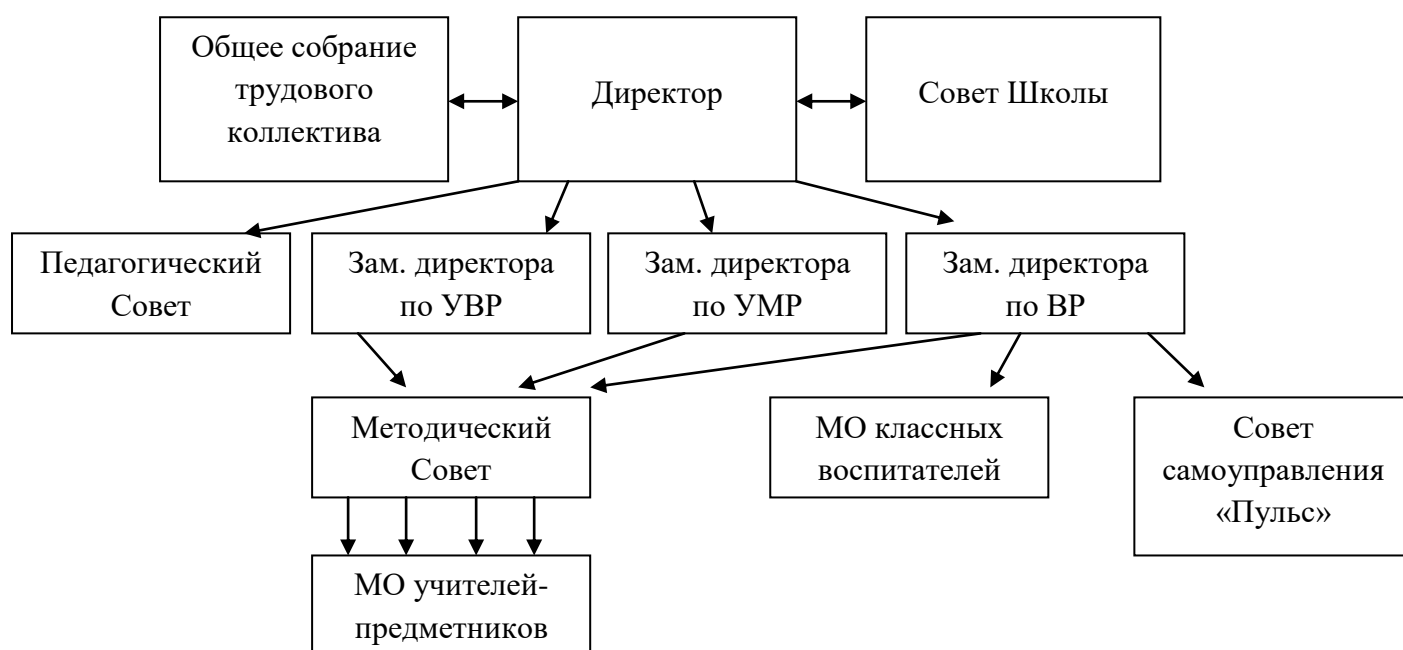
Общее собрание трудового коллектива

Директор

Совет Школы

Педагогический Совет

Зам. директора по УВР

Зам. директора по УМР

Зам. директора по ВР

Методический Совет

МО классных воспитателей

Совет самоуправления «Пульс»

МО учителей-предметников